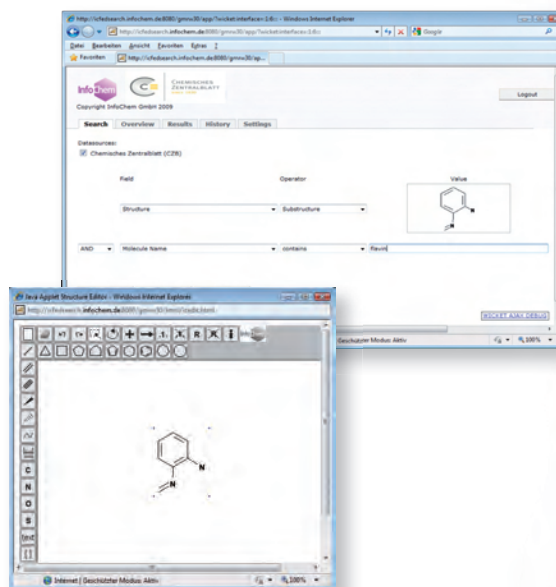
http://czbsearch.infochem.de:8080/gmnv30/app/?wicket:interface=:1:0:: - Windows Internet Explorer

http://czbsearch.infochem.de:8080/gmnv30/app/?wicket:interface=:1:0::

Google

Datei Bearbeiten Ansicht Favoriten Extras ?

Favoriten

http://czbsearch.infochem.de:8080/gmnv30/ap...

InfoChem

CHEMISCHES ZENTRALBLATT

Copyright InfoChem GmbH 2009

Logout

Search Overview Results History Settings

Datasources:

Chemisches Zentralblatt (CZB)

Field

Operator

Value

Structure

Substructure

N

N

AND

Molecule Name

contains

flavin

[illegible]

Geschützter Modus: Aktiv

100%

Java Applet Structure Editor - Windows Internet Explorer

http://czbsearch.infochem.de:8080/gmnv30/html/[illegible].html

C

N

O

S

text

N

N

Internet | Geschützter Modus: Aktiv

100%